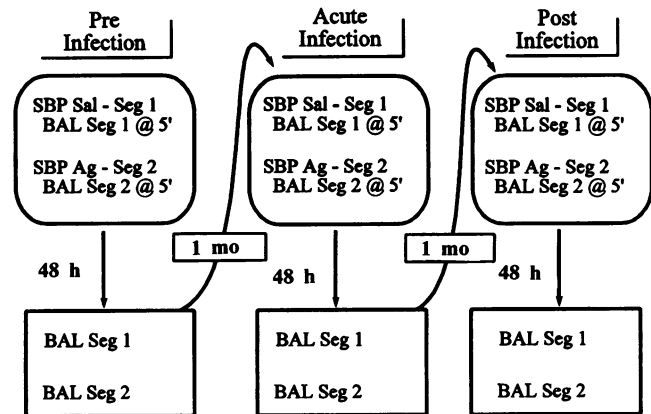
Pre Infection

SBP Sal - Seg 1
BAL Seg 1 @ 5'

SBP Ag - Seg 2
BAL Seg 2 @ 5'

48 h

BAL Seg 1

BAL Seg 2

1 mo

Acute Infection

SBP Sal - Seg 1
BAL Seg 1 @ 5'

SBP Ag - Seg 2
BAL Seg 2 @ 5'

48 h

BAL Seg 1

BAL Seg 2

1 mo

Post Infection

SBP Sal - Seg 1
BAL Seg 1 @ 5'

SBP Ag - Seg 2
BAL Seg 2 @ 5'

48 h

BAL Seg 1

BAL Seg 2